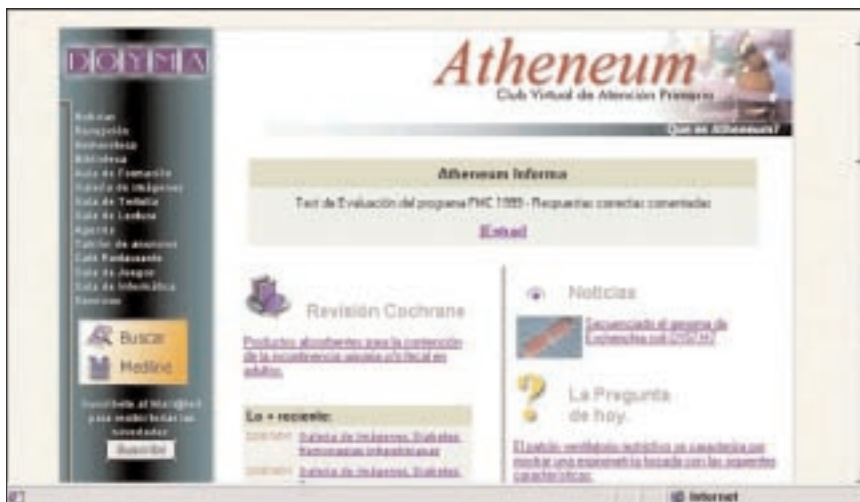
DOYMA

Atheneum
Club Virtual de Atención Primaria
Qué es Atheneum?

Noticias
Recepción
Hemeroteca
Biblioteca
Aula de Formación
Galería de Imágenes
Sala de Tertulia
Sala de Lectura
Agenda
Tablón de anuncios
Café Restaurante
Sala de Juegos
Sala de Informática
Servicios

Buscar
Medline

Suscríbete al Mailing-list para recibir todas las novedades
Suscribir

Atheneum Informa
Test de Evaluación del programa FMC 1999 - Respuestas correctas comentadas
[Entrar]

Revisión Cochrane
Productos absorbentes para la contención de la incontinencia urinaria y/o fecal en adultos

Lo + reciente:
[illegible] Galería de Imágenes: Diabetes. Hemorragias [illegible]
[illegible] Galería de Imágenes: Diabetes. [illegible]

Noticias
Secuenciado el genoma de Escherichia coli O157:H7

La Pregunta de hoy
El patrón ventilatorio restrictivo se caracteriza por mostrar una espirometría forzada con las siguientes características:

Internet